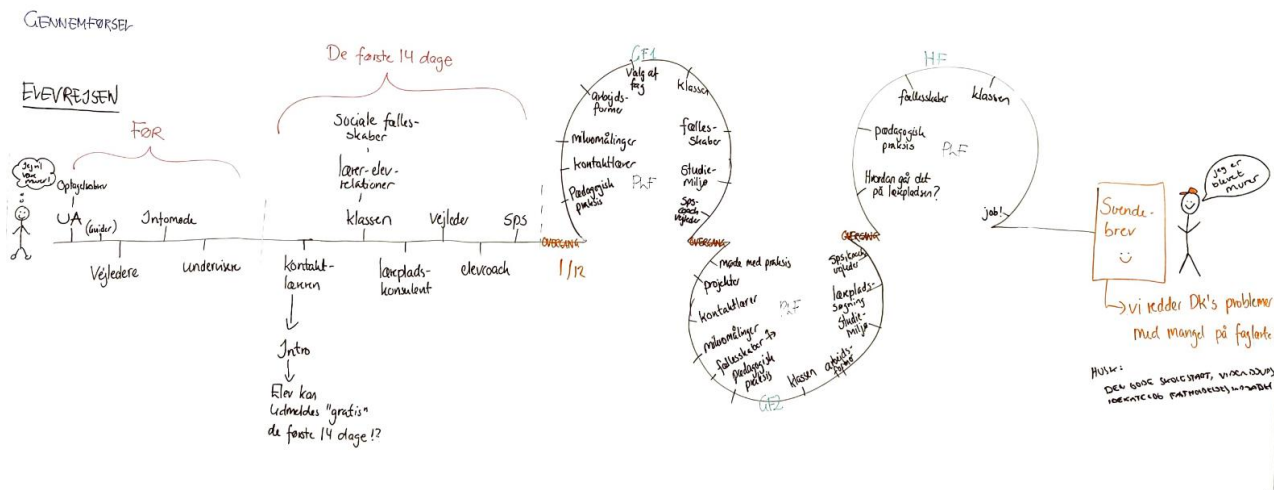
GENNEMFØRSEL

De første 14 dage

ELEVREJSEN

FØR

Jeg vil være murer!

Oplysnikken

UA (Guider)

Infomøde

Vejledere

underviser

Sociale fællesskaber

lærer-elev-relationer

klassen

Vejleder

Sps

kontaktlæreren

lærepladskonsulent

elevcoach

Intro

Elev kan udmeldes "gratis" de første 14 dage!?

OVERGANG

1/12

GF1

Valg af fag

Klassen

arbejdsformer

fællesskaber

trivselsmålinger

kontaktlærer

Studiemiljø

Pædagogisk praksis

PäF

Sps-coach Vejleder

OVERGANG

møde med praksis

projekter

kontaktlærer

PäF

trivselsmålinger

fællesskaber på pædagogisk praksis

klassen

arbejdsformer

GF2

OVERGANG

Sps-coach vejleder

lærepladssøgning

Studiemiljø

HF

fællesskaber

klassen

pædagogisk praksis

PäF

Hvordan går det på lærepladsen?

job!

Svendebrev

Jeg er blevet murer

vi redder DK's problemer med mangel på faglærte

HUSK:

DEN GODE SKOLESTART, VIDENSDELING, KONTAKT OG FASTHOLDELSESKONTAKT